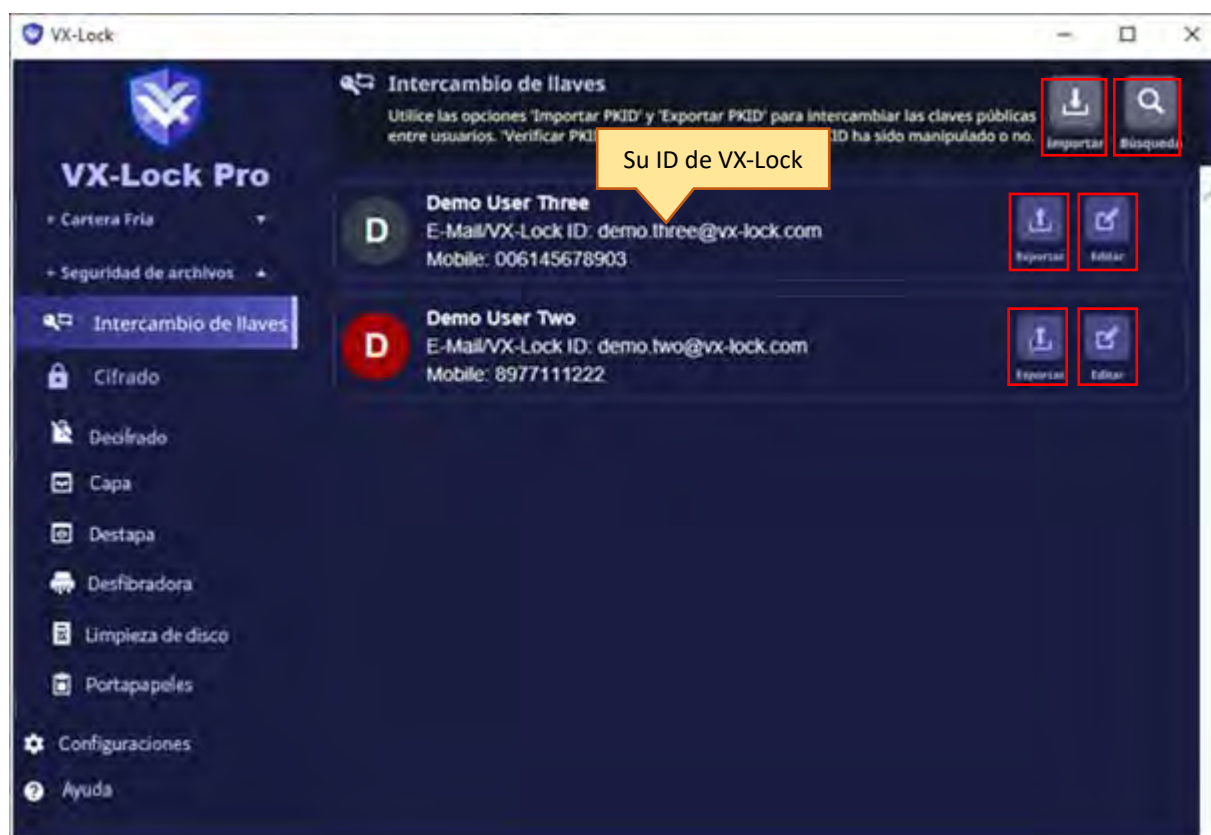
VX-Lock

VX-Lock Pro

+ Cartera Fria

+ Seguridad de archivos

Intercambio de llaves

Cifrado

Decifrado

Capa

Destapa

Desfibradora

Limpieza de disco

Portapapeles

Configuraciones

Ayuda

Intercambio de llaves

Utilice las opciones 'Importar PKID' y 'Exportar PKID' para intercambiar las claves públicas entre usuarios. 'Verificar PKI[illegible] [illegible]ID ha sido manipulado o no.

Importar

Búsqueda

Su ID de VX-Lock

D

Demo User Three

E-Mail/VX-Lock ID: demo.three@vx-lock.com

Mobile: 006145678903

Exportar

Editar

D

Demo User Two

E-Mail/VX-Lock ID: demo.two@vx-lock.com

Mobile: 8977111222

Exportar

Editar